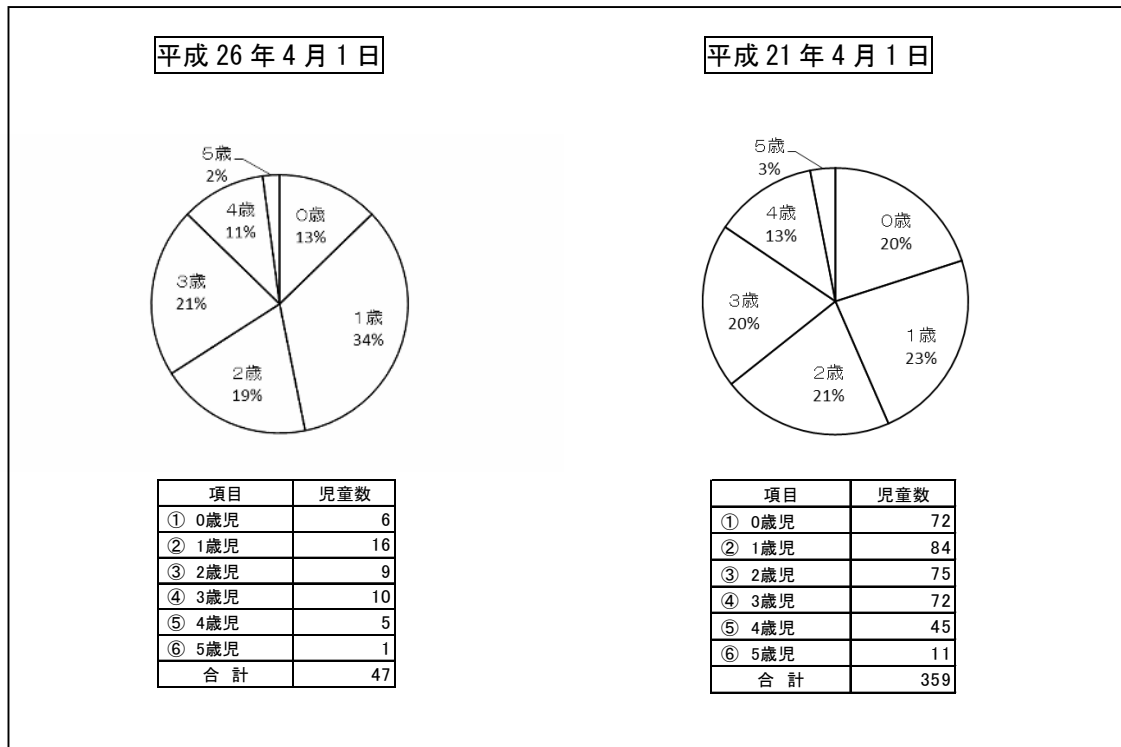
平成 26 年 4 月 1 日

5歳 2%
4歳 11%
0歳 13%
3歳 21%
1歳 34%
2歳 19%

| 項目 | 児童数 |
|---|---|
| ① 0歳児 | 6 |
| ② 1歳児 | 16 |
| ③ 2歳児 | 9 |
| ④ 3歳児 | 10 |
| ⑤ 4歳児 | 5 |
| ⑥ 5歳児 | 1 |
| 合 計 | 47 |

平成 21 年 4 月 1 日

5歳 3%
4歳 13%
0歳 20%
3歳 20%
1歳 23%
2歳 21%

| 項目 | 児童数 |
|---|---|
| ① 0歳児 | 72 |
| ② 1歳児 | 84 |
| ③ 2歳児 | 75 |
| ④ 3歳児 | 72 |
| ⑤ 4歳児 | 45 |
| ⑥ 5歳児 | 11 |
| 合 計 | 359 |